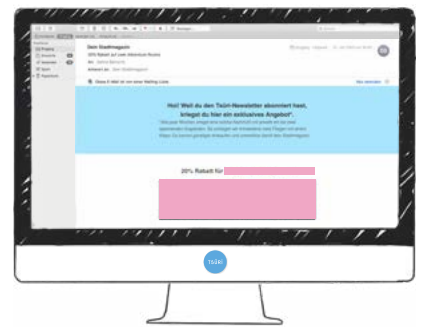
Dein Stadtmagazin
20% Rabatt auf Lese-Abenteuer Bücher

Diese E-Mail ist von einer Mailing-Liste.

Hoi! Weil du den Team-Newsletter abonniert hast, kriegst du hier ein exklusives Angebot*.

20% Rabatt für

TEXT